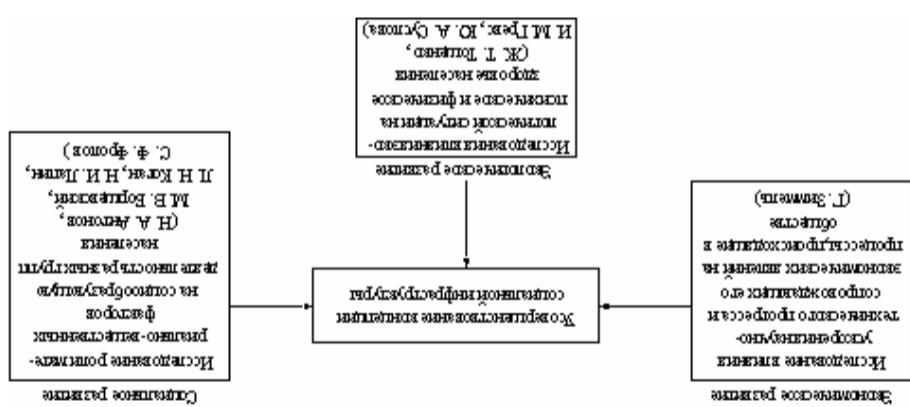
Социальное развитие

Исследование религиозно-нравственных факторов на социообразующую значимость различных групп населения
(Н. А. Антонов, М. В. Бородкин, Л. Н. Коган, Н. Н. Лапин, С. Ф. Фролов)

Экономическое развитие

Исследование влияния ускоренного научно-технического прогресса и сопровождающих его экономических явлений на процессы, происходящие в обществе
(Г. Зиммель)

Экологическое развитие

Исследования влияния эколого-политической ситуации на психическое и физическое здоровье населения
(Ж. Т. Тощенко, И. М. Грек, Ю. А. Суслова)

Усовершенствование концепции социальной инфраструктуры